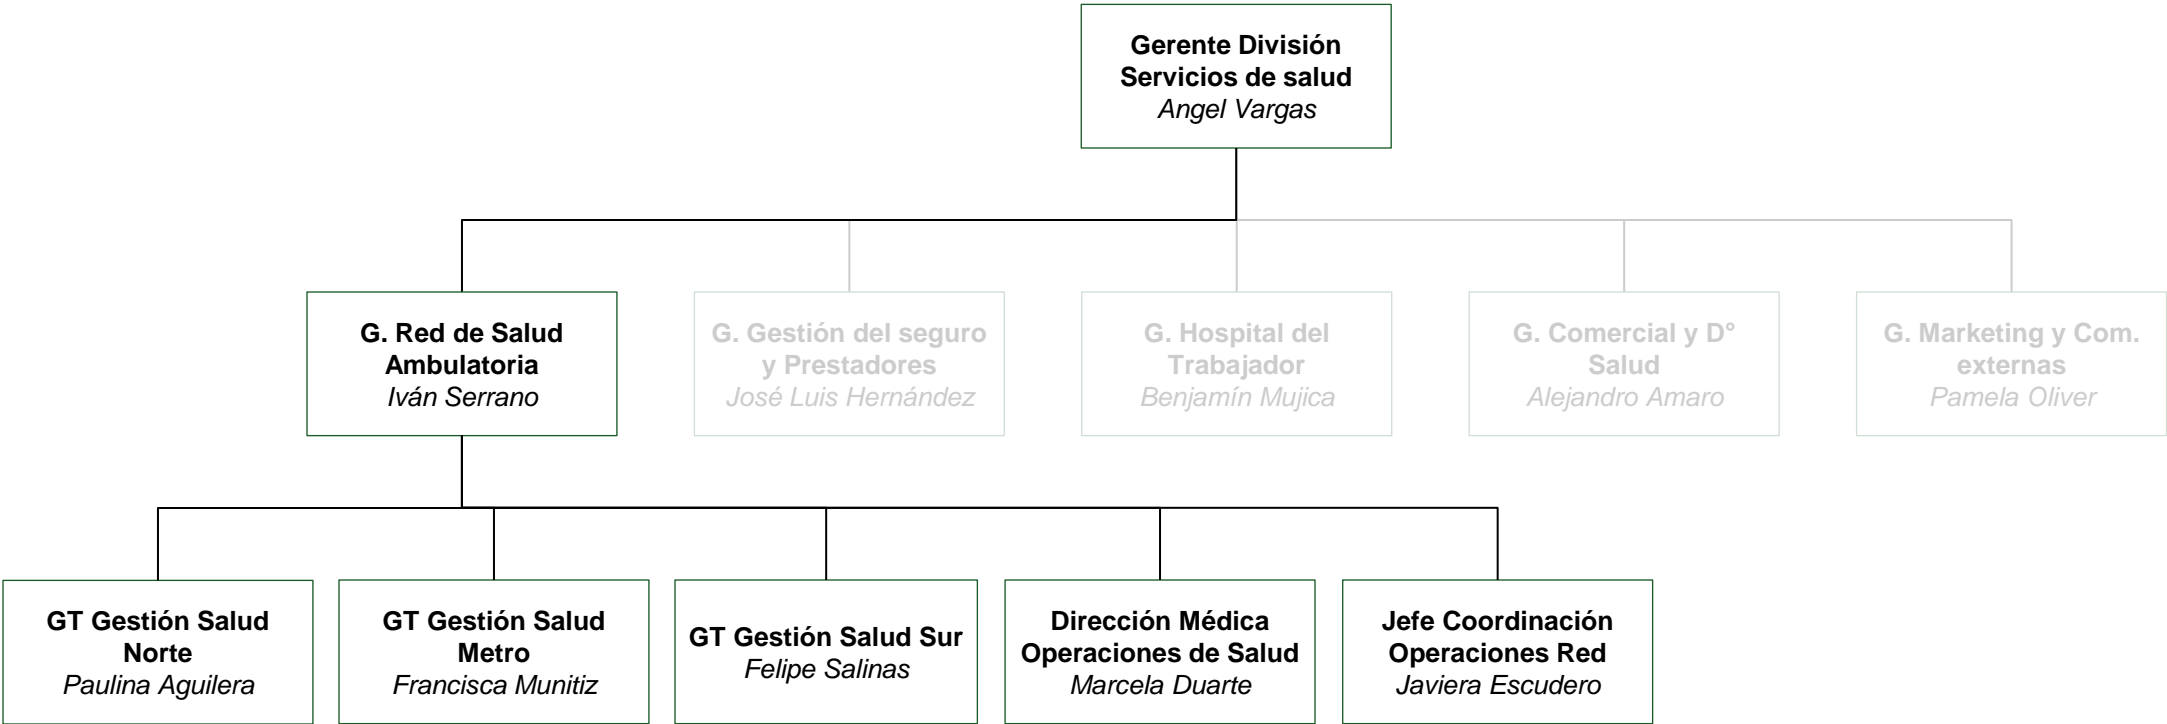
Gerente División Servicios de salud
Angel Vargas

G. Red de Salud Ambulatoria
Iván Serrano

G. Gestión del seguro y Prestadores
José Luis Hernández

G. Hospital del Trabajador
Benjamín Mujica

G. Comercial y D° Salud
Alejandro Amaro

G. Marketing y Com. externas
Pamela Oliver

GT Gestión Salud Norte
Paulina Aguilera

GT Gestión Salud Metro
Francisca Munitiz

GT Gestión Salud Sur
Felipe Salinas

Dirección Médica Operaciones de Salud
Marcela Duarte

Jefe Coordinación Operaciones Red
Javiera Escudero